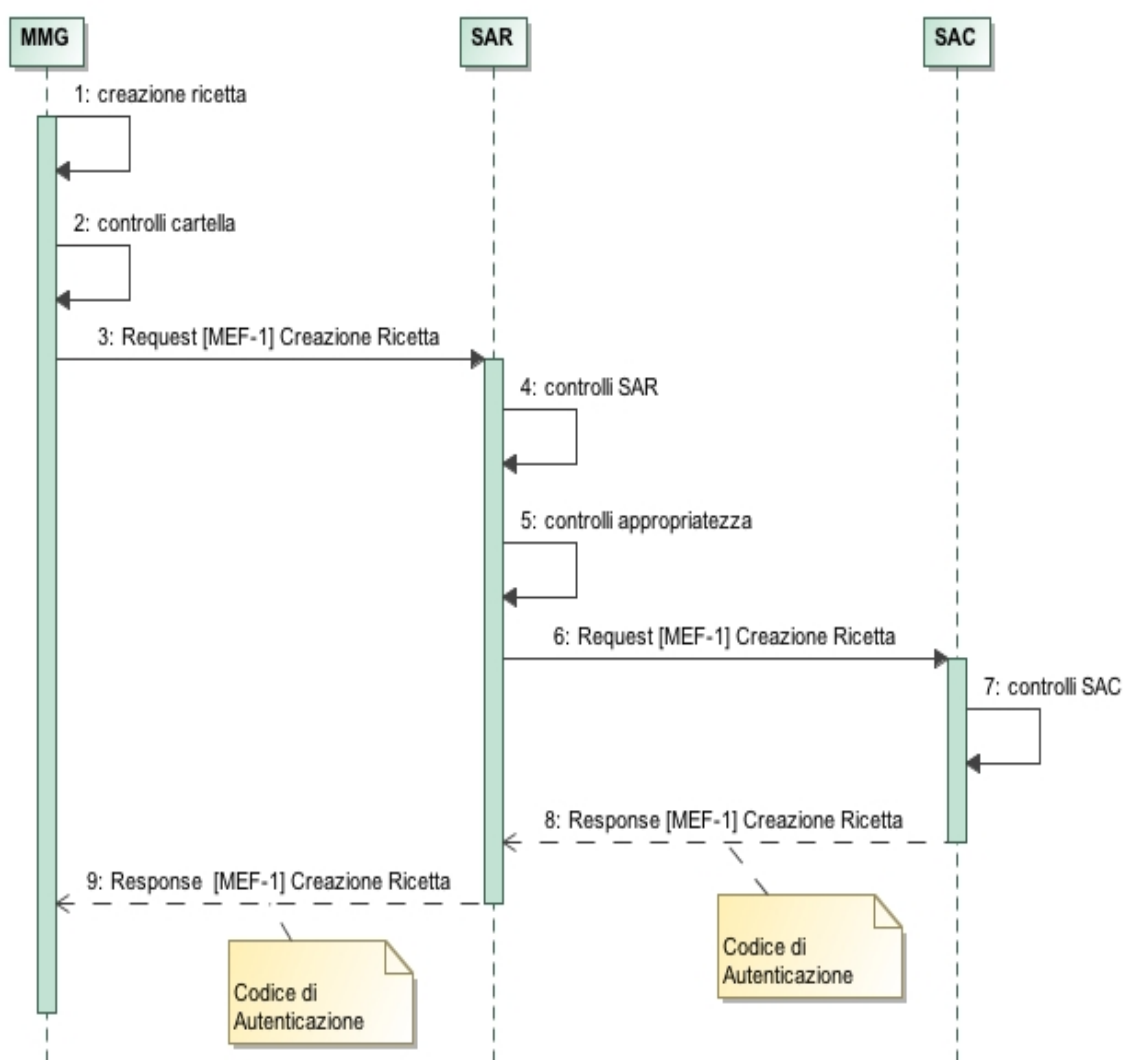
MMG

SAR

SAC

1: creazione ricetta

2: controlli cartella

3: Request [MEF-1] Creazione Ricetta

4: controlli SAR

5: controlli appropriatezza

6: Request [MEF-1] Creazione Ricetta

7: controlli SAC

8: Response [MEF-1] Creazione Ricetta

9: Response [MEF-1] Creazione Ricetta

Codice di Autenticazione

Codice di Autenticazione